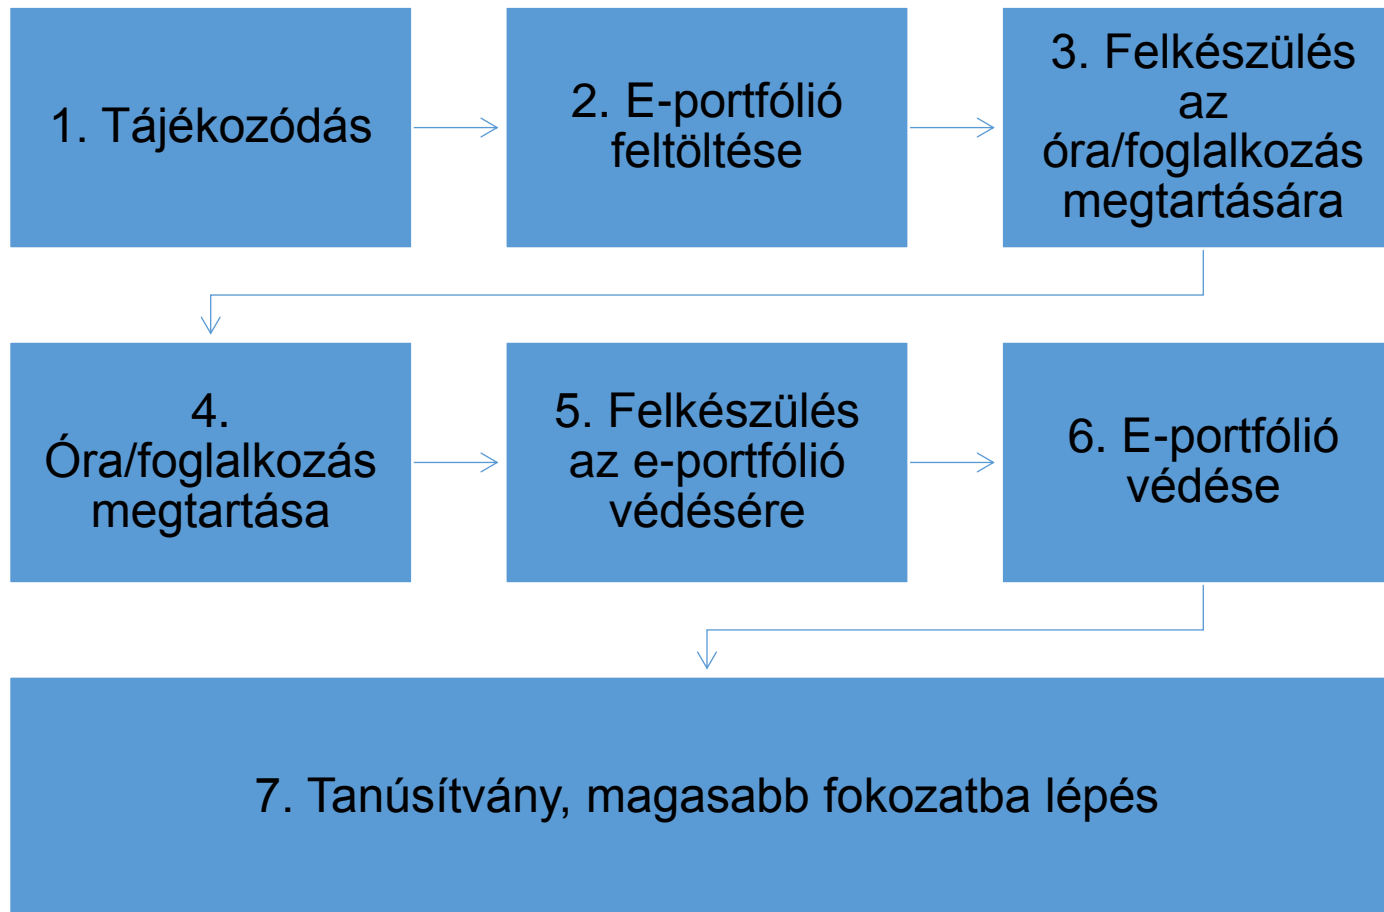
1. Tájékozódás

2. E-portfólió feltöltése

3. Felkészülés az óra/foglalkozás megtartására

4. Óra/foglalkozás megtartása

5. Felkészülés az e-portfólió védésére

6. E-portfólió védése

7. Tanúsítvány, magasabb fokozatba lépés